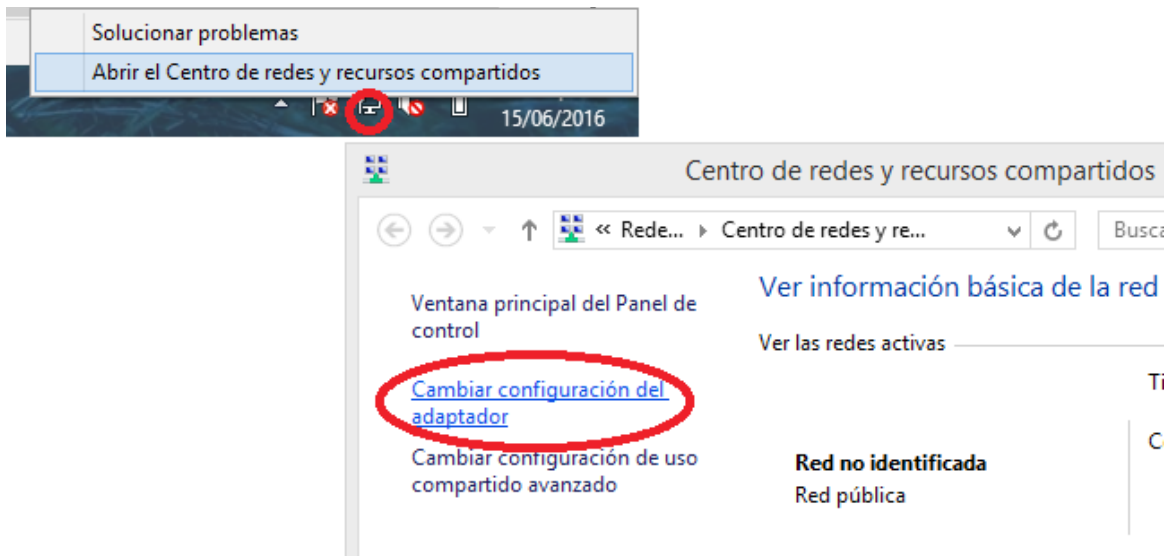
Solucionar problemas

Abrir el Centro de redes y recursos compartidos

15/06/2016

Centro de redes y recursos compartidos

« Rede... ▸ Centro de redes y re...

Busca

Ventana principal del Panel de control

Cambiar configuración del adaptador

Cambiar configuración de uso compartido avanzado

Ver información básica de la red

Ver las redes activas

Ti

C

Red no identificada

Red pública